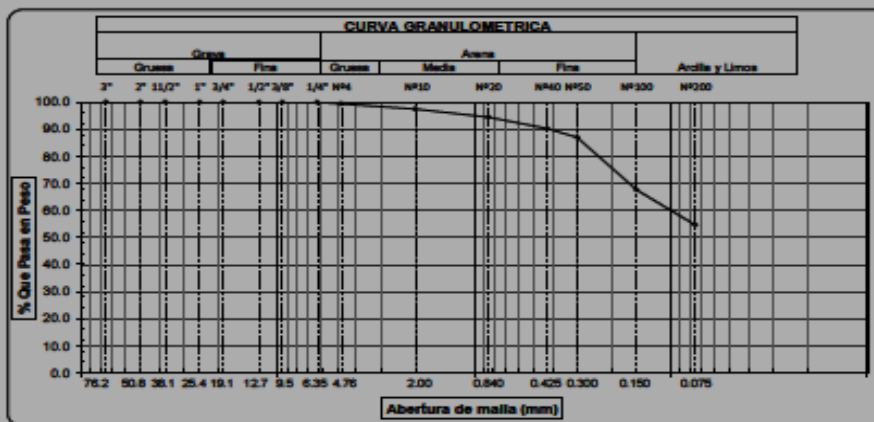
CURVA GRANULOMETRICA

| Grava | | Arena | | | Arcilla y Limos |
|---|---|---|---|---|---|
| Gruesa | Fina | Gruesa | Media | Fina | |

3" 2" 11/2" 1" 3/4" 1/2" 3/8" 1/4" Nº4 Nº10 Nº20 Nº40 Nº50 Nº100 Nº200

100.0
90.0
80.0
70.0
60.0
50.0
40.0
30.0
20.0
10.0
0.0

% Que Pasa en Peso

76.2 50.8 38.1 25.4 19.1 12.7 9.5 6.35 4.76 2.00 0.840 0.425 0.300 0.150 0.075

Abertura de malla (mm)